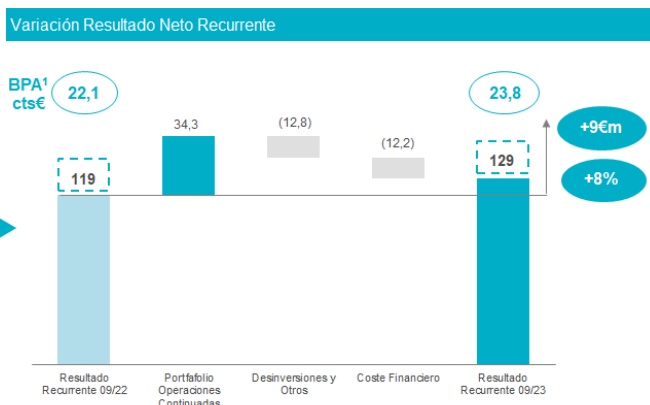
Variación Resultado Neto Recurrente

BPA$^1$ cts€

22,1

23,8

34,3

(12,8)

(12,2)

+9€m

119

129

+8%

Resultado Recurrente 09/22

Portfolio Operaciones Continuadas

Desinversiones y Otros

Coste Financiero

Resultado Recurrente 09/23